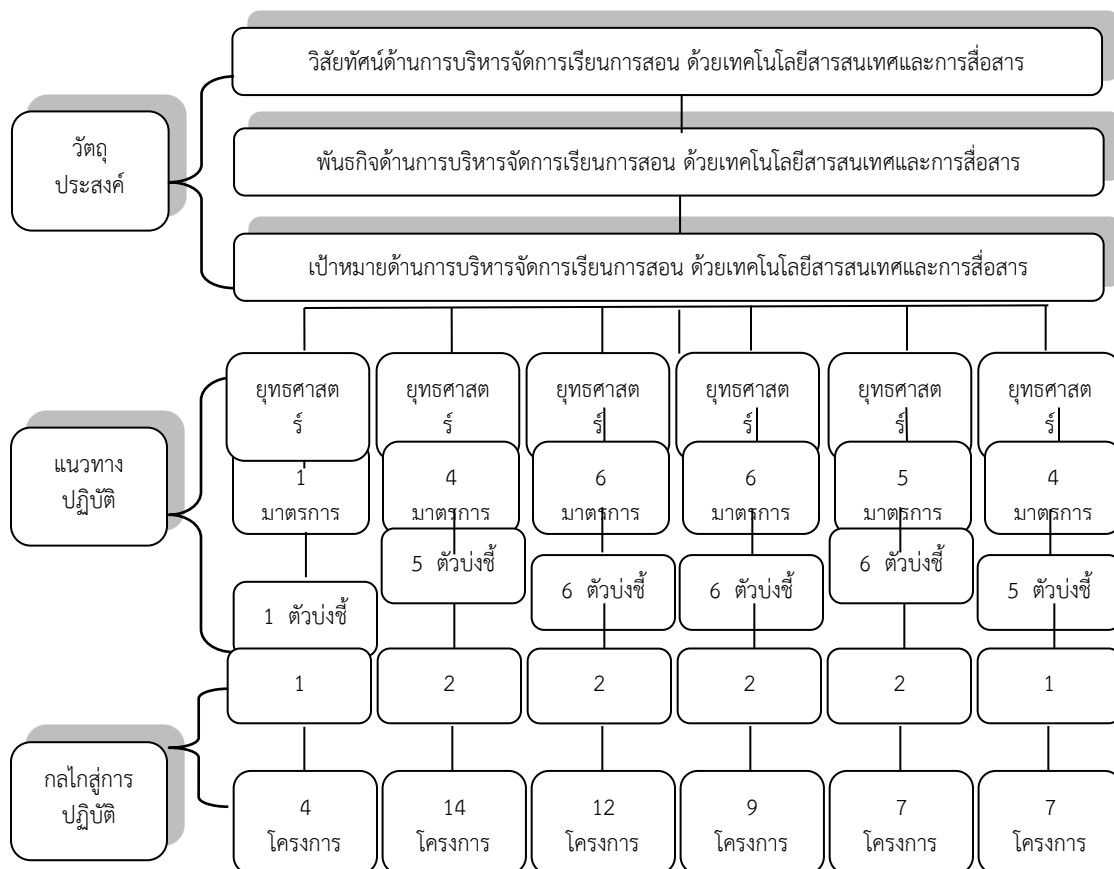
วัตถุประสงค์

วิสัยทัศน์ด้านการบริหารจัดการเรียนการสอน ด้วยเทคโนโลยีสารสนเทศและการสื่อสาร

พันธกิจด้านการบริหารจัดการเรียนการสอน ด้วยเทคโนโลยีสารสนเทศและการสื่อสาร

เป้าหมายด้านการบริหารจัดการเรียนการสอน ด้วยเทคโนโลยีสารสนเทศและการสื่อสาร

แนวทางปฏิบัติ

ยุทธศาสตร์

1 มาตรการ

1 ตัวบ่งชี้

ยุทธศาสตร์

4 มาตรการ

5 ตัวบ่งชี้

ยุทธศาสตร์

6 มาตรการ

6 ตัวบ่งชี้

ยุทธศาสตร์

6 มาตรการ

6 ตัวบ่งชี้

ยุทธศาสตร์

5 มาตรการ

6 ตัวบ่งชี้

ยุทธศาสตร์

4 มาตรการ

5 ตัวบ่งชี้

กลไกสู่การปฏิบัติ

1

4 โครงการ

2

14 โครงการ

2

12 โครงการ

2

9 โครงการ

2

7 โครงการ

1

7 โครงการ